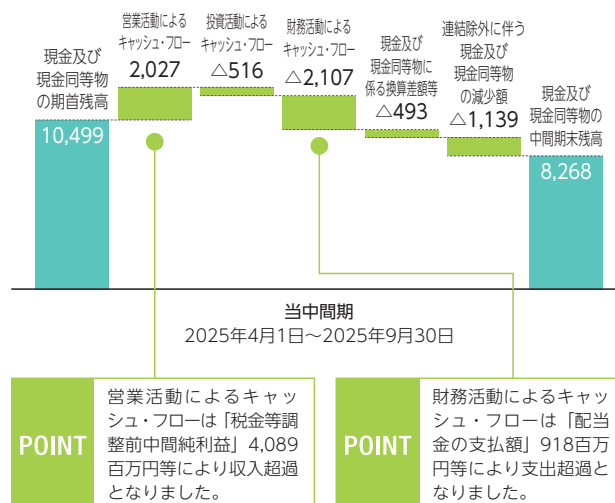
現金及び現金同等物の期首残高
10,499

営業活動によるキャッシュ・フロー
2,027

投資活動によるキャッシュ・フロー
△516

財務活動によるキャッシュ・フロー
△2,107

現金及び現金同等物に係る換算差額等
△493

連結除外に伴う現金及び現金同等物の減少額
△1,139

現金及び現金同等物の中間期末残高
8,268

当中間期
2025年4月1日～2025年9月30日

POINT
営業活動によるキャッシュ・フローは「税金等調整前中間純利益」4,089百万円等により収入超過となりました。

POINT
財務活動によるキャッシュ・フローは「配当金の支払額」918百万円等により支出超過となりました。